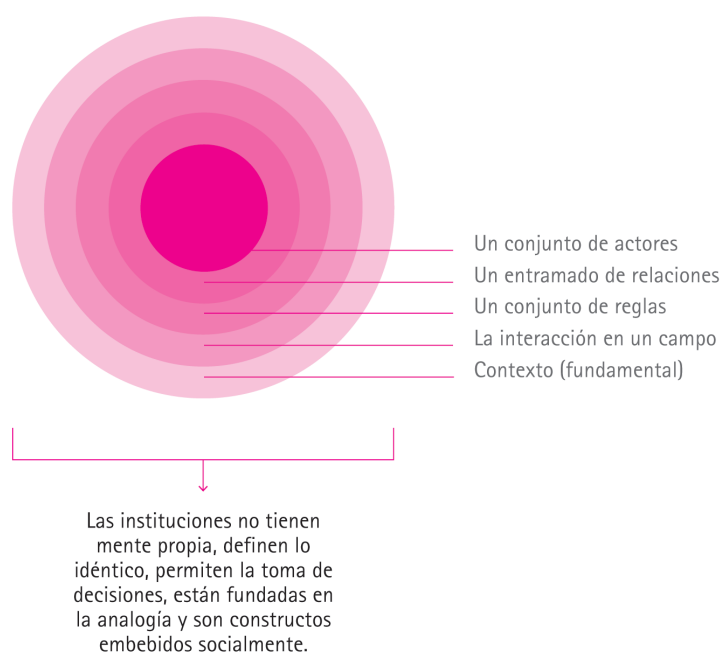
Un conjunto de actores
Un entramado de relaciones
Un conjunto de reglas
La interacción en un campo
Contexto (fundamental)

Las instituciones no tienen mente propia, definen lo idéntico, permiten la toma de decisiones, están fundadas en la analogía y son constructos embebidos socialmente.